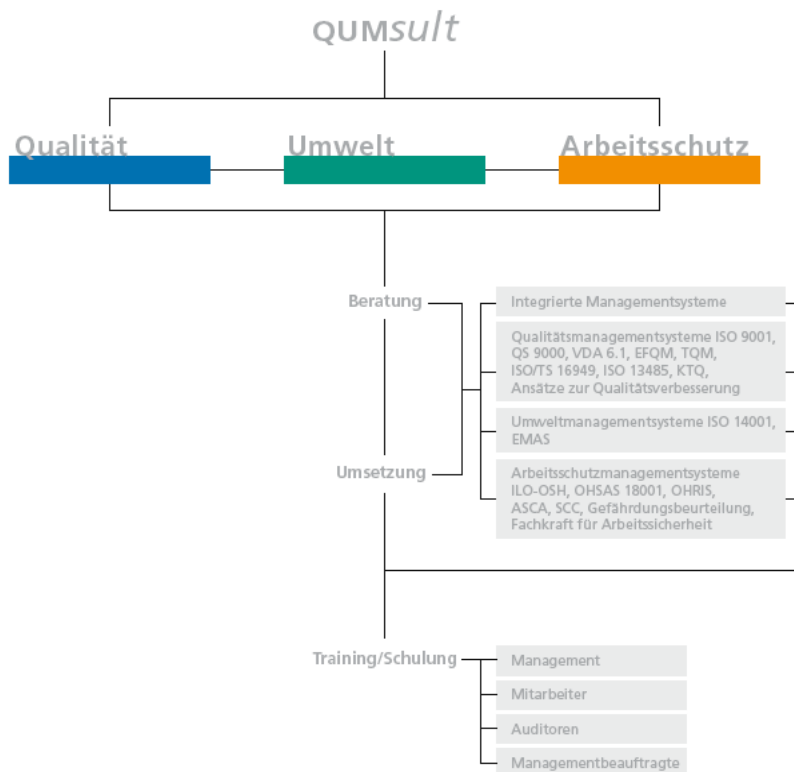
QUMsult

Qualität

Umwelt

Arbeitsschutz

Beratung

Umsetzung

Integrierte Managementsysteme

Qualitätsmanagementsysteme ISO 9001, QS 9000, VDA 6.1, EFQM, TQM, ISO/TS 16949, ISO 13485, KTQ, Ansätze zur Qualitätsverbesserung

Umweltmanagementsysteme ISO 14001, EMAS

Arbeitsschutzmanagementsysteme ILO-OSH, OHSAS 18001, OHRIS, ASCA, SCC, Gefährdungsbeurteilung, Fachkraft für Arbeitssicherheit

Training/Schulung

Management

Mitarbeiter

Auditoren

Managementbeauftragte